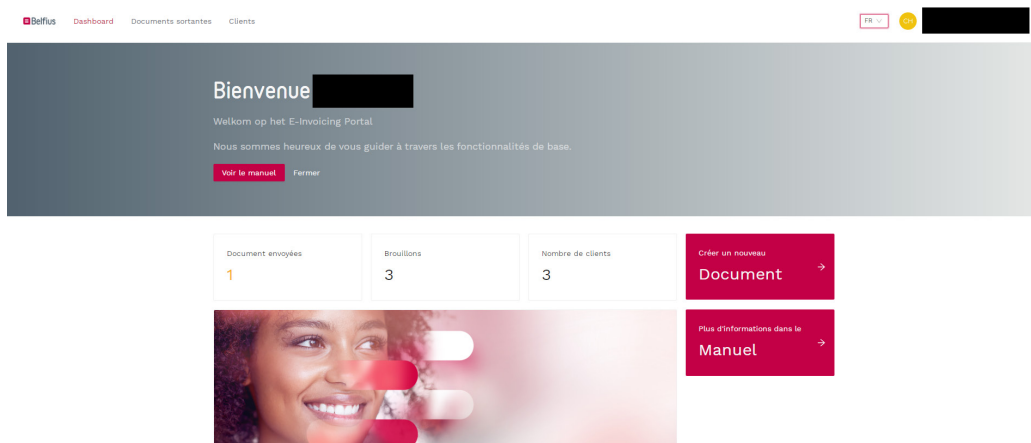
Belfius Dashboard Documents sortantes Clients

FR

CH

Bienvenue

Welkom op het E-Invoicing Portal

Nous sommes heureux de vous guider à travers les fonctionnalités de base.

Voir le manuel Fermer

Document envoyées
1

Brouillons
3

Nombre de clients
3

Créer un nouveau
Document →

Plus d'informations dans le
Manuel →